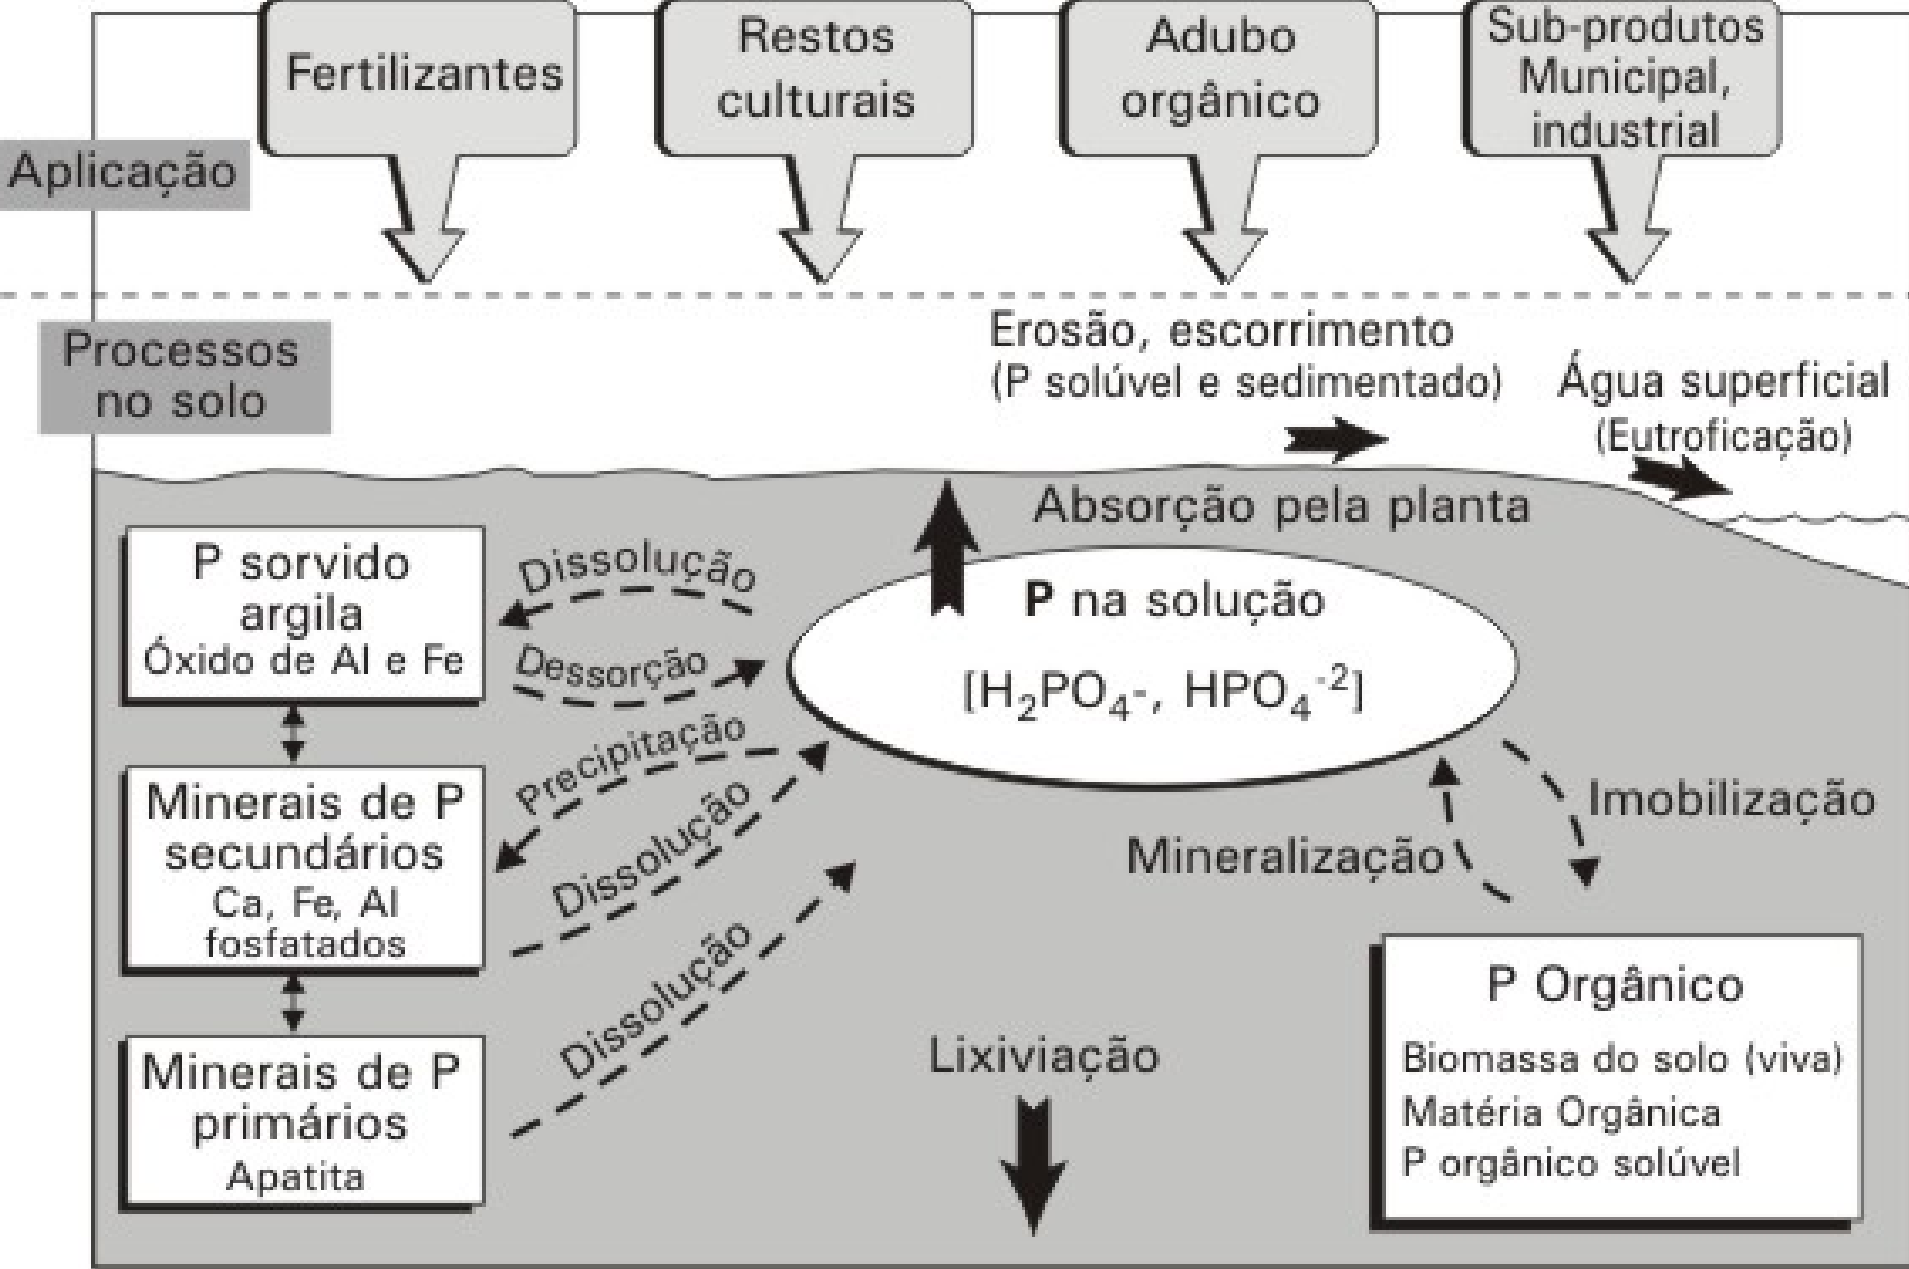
Fertilizantes

Restos culturais

Adubo orgânico

Sub-produtos Municipal, industrial

Aplicação

Processos no solo

Erosão, escorrimento (P solúvel e sedimentado)

Água superficial (Eutroficação)

Absorção pela planta

P sorvido argila Óxido de Al e Fe

Dissolução

Dessorção

P na solução

[$H_2PO_4$-, $HPO_4^{-2}$]

Precipitação

Minerais de P secundários Ca, Fe, Al fosfatados

Dissolução

Imobilização

Mineralização

Dissolução

Minerais de P primários Apatita

Lixiviação

P Orgânico

Biomassa do solo (viva)

Matéria Orgânica

P orgânico solúvel